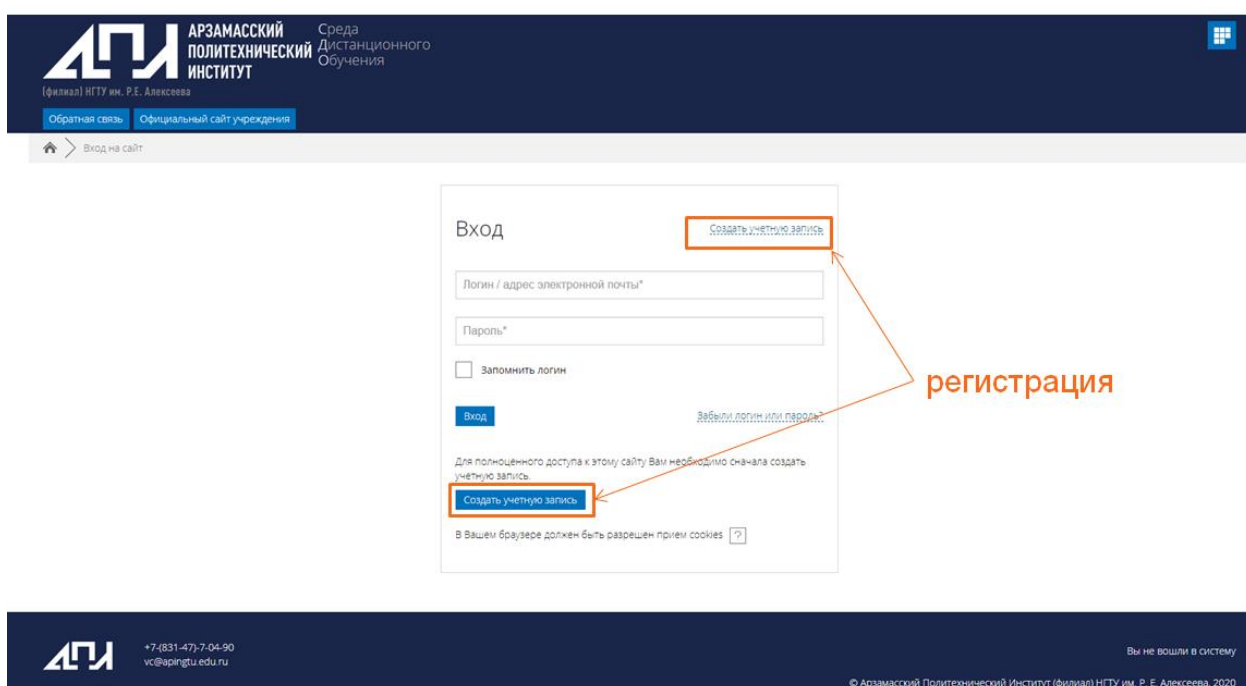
АПИ АРЗАМАССКИЙ ПОЛИТЕХНИЧЕСКИЙ ИНСТИТУТ
(филиал) НГТУ им. Р.Е. Алексеева
Среда Дистанционного Обучения

Обратная связь
Официальный сайт учреждения

Вход на сайт

Вход
Создать учетную запись

Логин / адрес электронной почты*

Пароль*

Запомнить логин

Вход
Забыли логин или пароль?

Для полноценного доступа к этому сайту Вам необходимо сначала создать учетную запись.

Создать учетную запись

В Вашем браузере должен быть разрешен прием cookies ?

регистрация

АПИ
+7-(831-47)-7-04-90
vc@apingtu.edu.ru

Вы не вошли в систему

© Арзамасский Политехнический Институт (филиал) НГТУ им. Р. Е. Алексеева, 2020